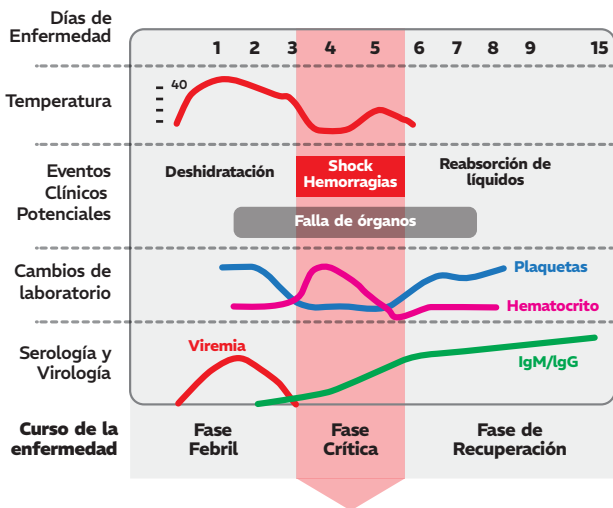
Días de Enfermedad

1 2 3 4 5 6 7 8 9 15

Temperatura

40

Eventos Clínicos Potenciales

Deshidratación

Shock Hemorragias

Reabsorción de líquidos

Falla de órganos

Cambios de laboratorio

Plaquetas

Hematocrito

Serología y Virología

Viremia

IgM/IgG

Curso de la enfermedad

Fase Febril

Fase Crítica

Fase de Recuperación